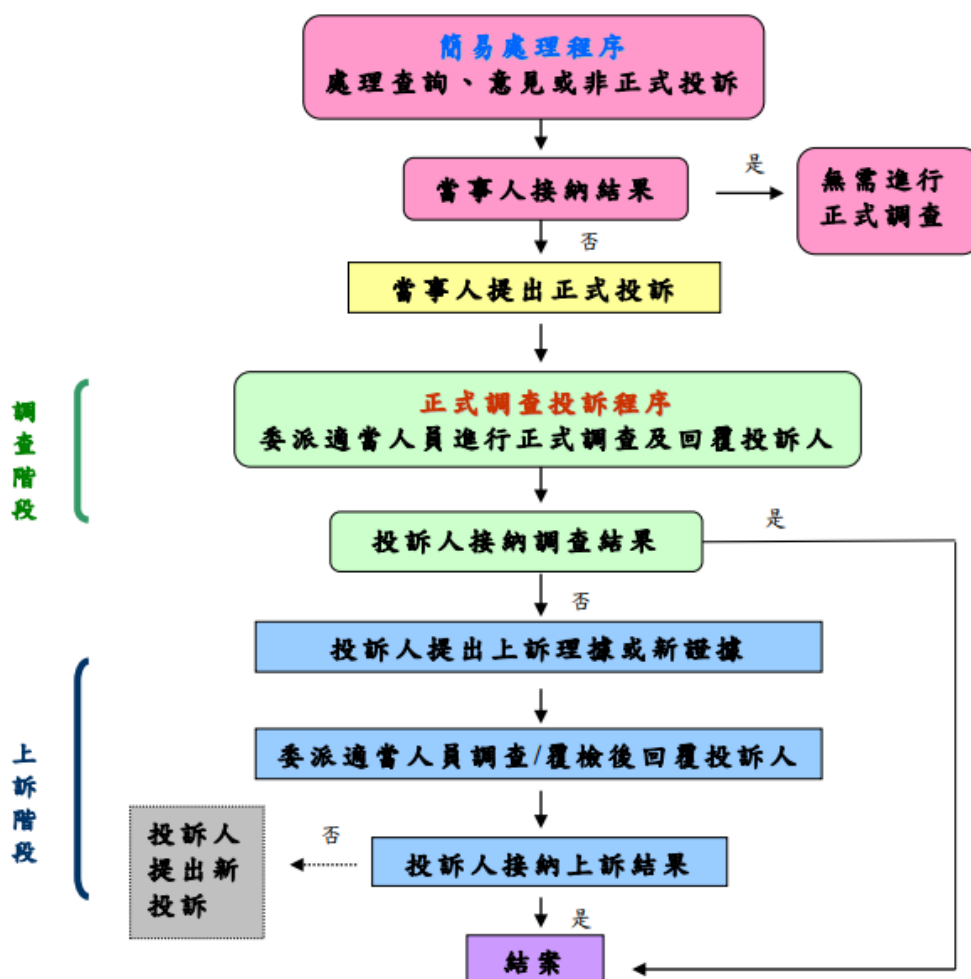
簡易處理程序
處理查詢、意見或非正式投訴

當事人接納結果

是

無需進行正式調查

否

當事人提出正式投訴

調查階段

正式調查投訴程序
委派適當人員進行正式調查及回覆投訴人

投訴人接納調查結果

是

否

投訴人提出上訴理據或新證據

上訴階段

委派適當人員調查/覆檢後回覆投訴人

否

投訴人提出新投訴

投訴人接納上訴結果

是

結案